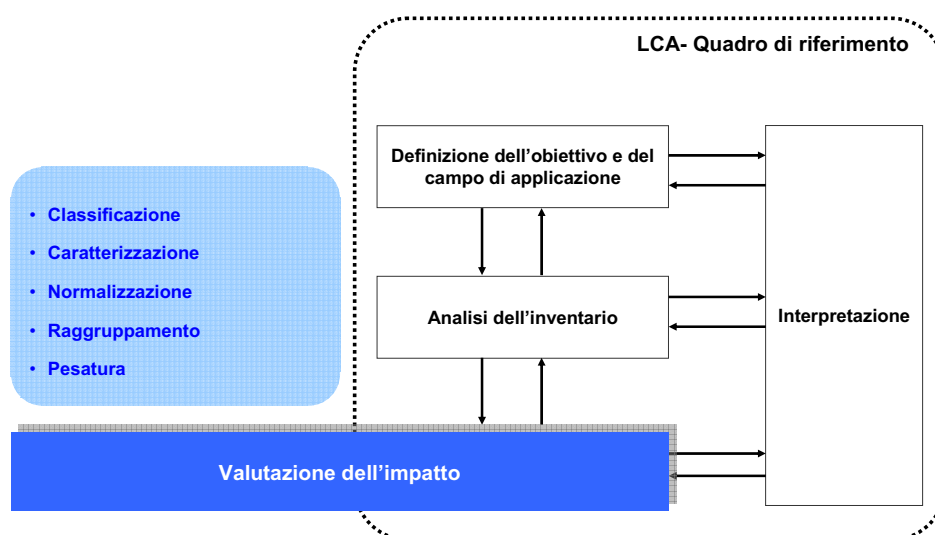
LCA- Quadro di riferimento

• Classificazione
• Caratterizzazione
• Normalizzazione
• Raggruppamento
• Pesatura

Definizione dell’obiettivo e del campo di applicazione

Analisi dell’inventario

Interpretazione

Valutazione dell’impatto